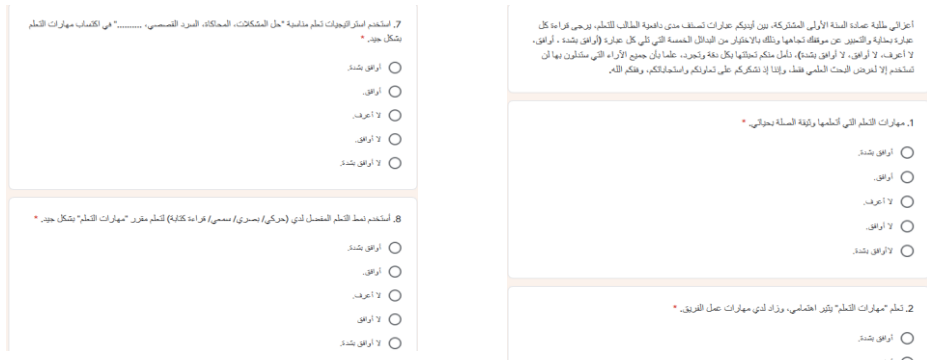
أعزائي طلبة عمادة السنة الأولى المشتركة، بين أيديكم عبارات تصف مدى دافعية الطالب للتعلم، يرجى قراءة كل عبارة بعناية والتعبير عن موقفك تجاهها وذلك بالاختيار من البدائل الخمسة التي تلي كل عبارة (أوافق بشدة ، أوافق، لا أعرف، لا أوافق، لا أوافق بشدة)، ناملُ منكم تعبئتها بكل دقة وتجرد، علما بأن جميع الآراء التي ستدلون بها لن تستخدم إلا لغرض البحث العلمي فقط، وإننا إذ نشكركم على تعاونكم واستجابتكم، وفقكم الله.

1. مهارات التعلم التي أتعلمها وثيقة الصلة بحياتي. *

أوافق بشدة.

أوافق.

لا أعرف.

لا أوافق.

لا أوافق بشدة.

2. تعلم "مهارات التعلم" يثير اهتمامي، وزاد لدي مهارات عمل الفريق. *

أوافق بشدة.

7. استخدم استراتيجيات تعلم متنوعة "حل المشكلات، المحاكاة، السرد القصصي، ......." في اكتساب مهارات التعلم بشكل جيد. *

أوافق بشدة.

أوافق.

لا أعرف.

لا أوافق.

لا أوافق بشدة.

8. أستخدم نمط التعلم المفضل لدي (حركي/ بصري/ سمعي/ قراءة كتابة) لتعلم مقرر "مهارات التعلم" بشكل جيد. *

أوافق بشدة.

أوافق.

لا أعرف.

لا أوافق.

لا أوافق بشدة.